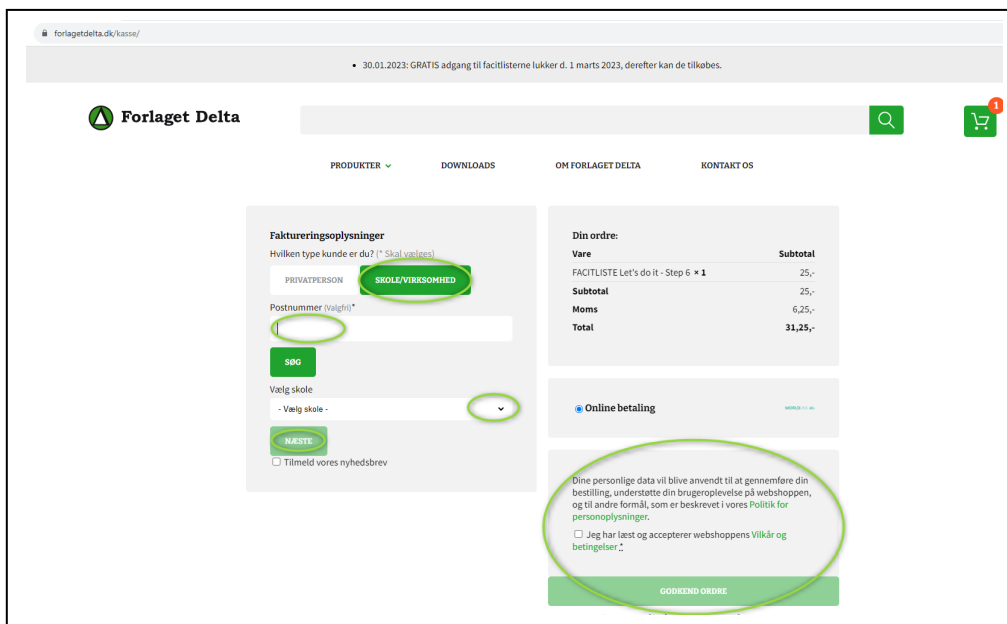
forlagetdelta.dk/kasse/

• 30.01.2023: GRATIS adgang til facitlisterne lukker d. 1 marts 2023, derefter kan de tilkøbes.

Forlaget Delta

1

PRODUKTER DOWNLOADS OM FORLAGET DELTA KONTAKT OS

Faktureringsoplysninger

Hvilken type kunde er du? (* Skal vælges)

PRIVATPERSON SKOLE/VIRKSOMHED

Postnummer (Valgfri)*

SØG

Vælg skole

- Vælg skole -

NÆSTE

☐ Tilmeld vores nyhedsbrev

Din ordre:

| Vare | Subtotal |
|---|---|
| FACITLISTE Let's do it - Step 6 × 1 | 25,- |
| Subtotal | 25,- |
| Moms | 6,25,- |
| Total | 31,25,- |

Online betaling

Dine personlige data vil blive anvendt til at gennemføre din bestilling, understøtte din brugeroplevelse på webshoppen, og til andre formål, som er beskrevet i vores Politik for personoplysninger.

☐ Jeg har læst og accepterer webshoppens Vilkår og betingelser *

GODKEND ORDRE